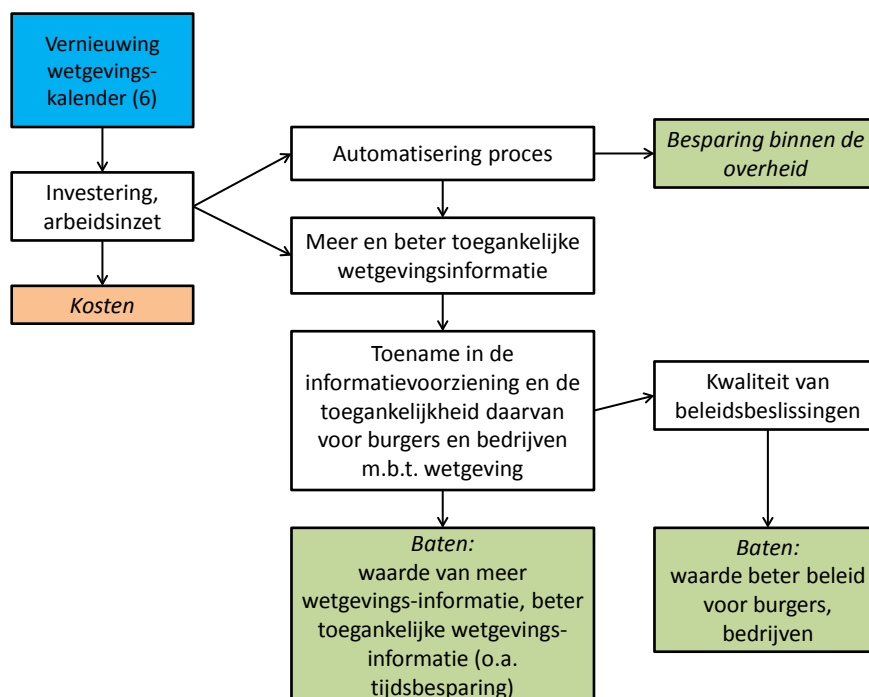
Vernieuwing wetgevingskalender (6)

Investering, arbeidsinzet

Kosten

Automatisering proces

Besparing binnen de overheid

Meer en beter toegankelijke wetgevingsinformatie

Toename in de informatievoorziening en de toegankelijkheid daarvan voor burgers en bedrijven m.b.t. wetgeving

Kwaliteit van beleidsbeslissingen

Baten:
waarde van meer wetgevings-informatie, beter toegankelijke wetgevingsinformatie (o.a. tijdsbesparing)

Baten:
waarde beter beleid voor burgers, bedrijven